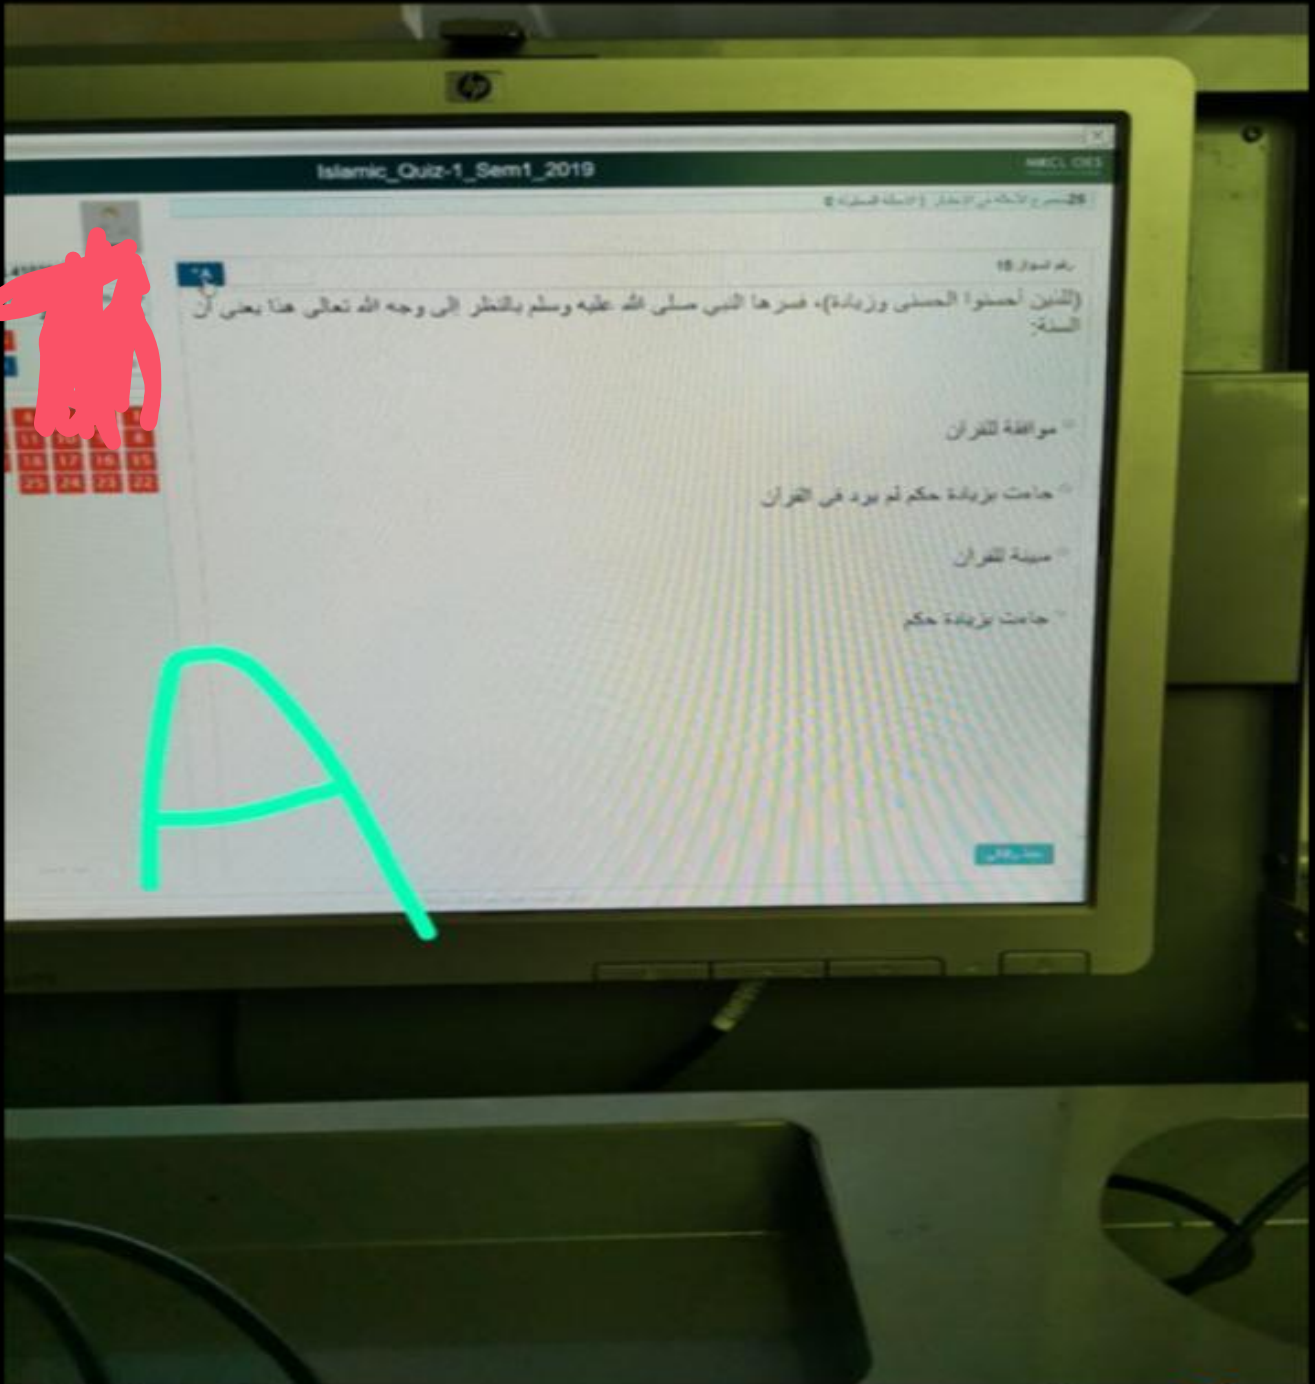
hp

Islamic_Quiz-1_Sem1_2019

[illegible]

رقم السؤال 18

(للذين أحسنوا الحسنى وزيادة)، فسرها النبي صلى الله عليه وسلم بالنظر إلى وجه الله تعالى هذا يعني أن السنة:

موافقة للقرآن

جاءت بزيادة حكم لم يرد في القرآن

مبينة للقرآن

جاءت بزيادة حكم

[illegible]

A